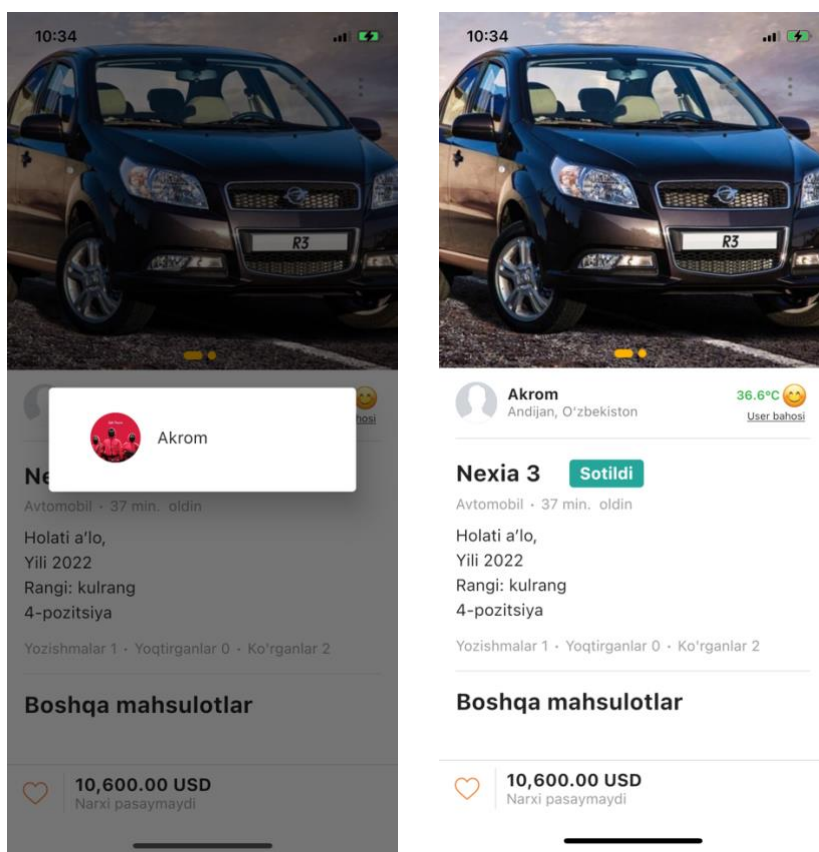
10:34

R3

Akrom

Ne

bahosi

Avtomobil · 37 min. oldin

Holati a'lo,
Yili 2022
Rangi: kulrang
4-pozitsiya

Yozishmalar 1 · Yoqtirganlar 0 · Ko'rganlar 2

Boshqa mahsulotlar

10,600.00 USD
Narxi pasaymaydi

10:34

R3

Akrom
Andijan, O'zbekiston

36.6°C
User bahosi

Nexia 3 Sotildi

Avtomobil · 37 min. oldin

Holati a'lo,
Yili 2022
Rangi: kulrang
4-pozitsiya

Yozishmalar 1 · Yoqtirganlar 0 · Ko'rganlar 2

Boshqa mahsulotlar

10,600.00 USD
Narxi pasaymaydi